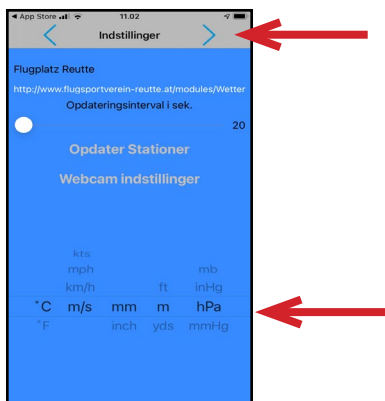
◀ App Store 11.02

Indstillinger

Flugplatz Reutte

http://www.flugsportverein-reutte.at/modules/Wetter

Opdateringsinterval i sek.

20

Opdater Stationer

Webcam indstillinger

| | kts | | | |
|---|---|---|---|---|
| | mph | | | mb |
| | km/h | | ft | inHg |
| °C | m/s | mm | m | hPa |
| °F | | inch | yds | mmHg |